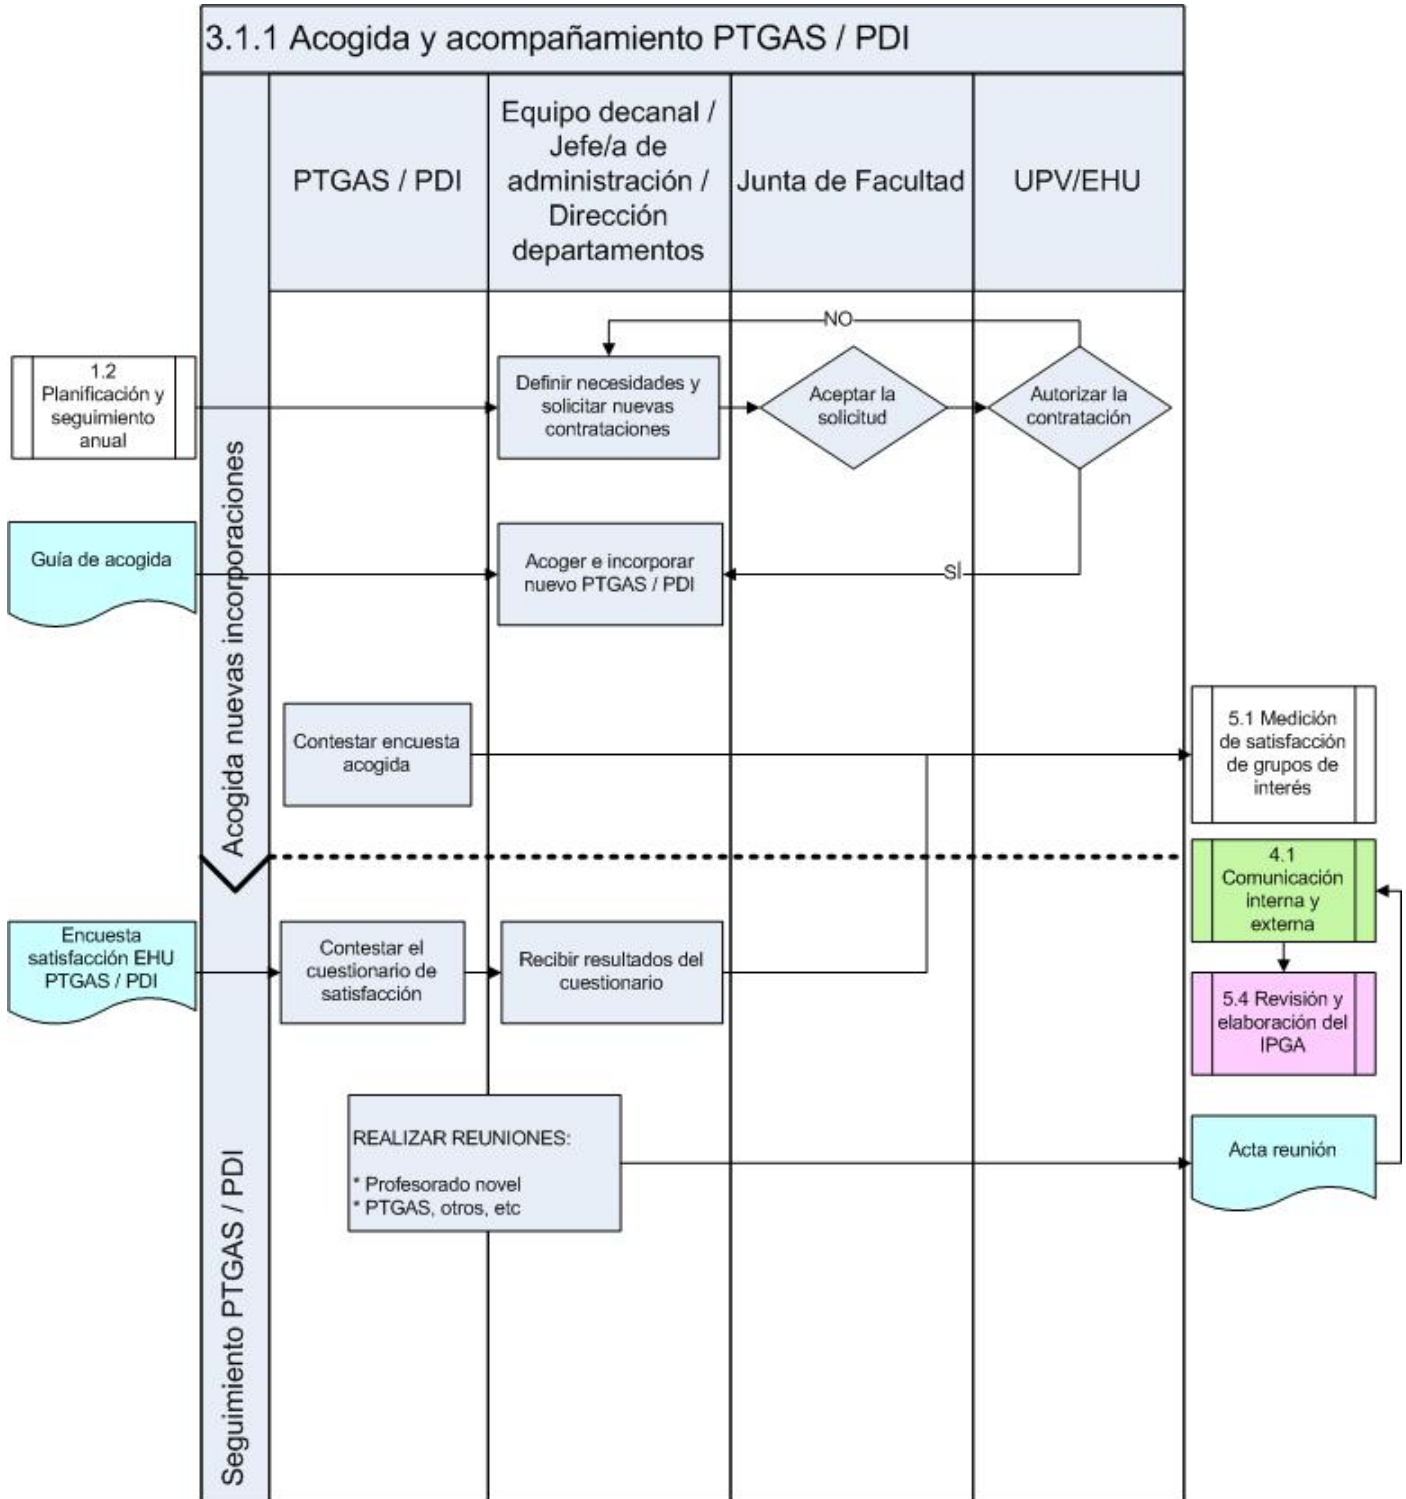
3.1.1 Acogida y acompañamiento PTGAS / PDI

PTGAS / PDI

Equipo decanal / Jefe/a de administración / Dirección departamentos

Junta de Facultad

UPV/EHU

Acogida nuevas incorporaciones

1.2 Planificación y seguimiento anual

Definir necesidades y solicitar nuevas contrataciones

Aceptar la solicitud

Autorizar la contratación

NO

Guía de acogida

Acoger e incorporar nuevo PTGAS / PDI

SI

Contestar encuesta acogida

5.1 Medición de satisfacción de grupos de interés

Seguimiento PTGAS / PDI

4.1 Comunicación interna y externa

Encuesta satisfacción EHU PTGAS / PDI

Contestar el cuestionario de satisfacción

Recibir resultados del cuestionario

5.4 Revisión y elaboración del IPGA

REALIZAR REUNIONES:

* Profesorado novel
* PTGAS, otros, etc

Acta reunión